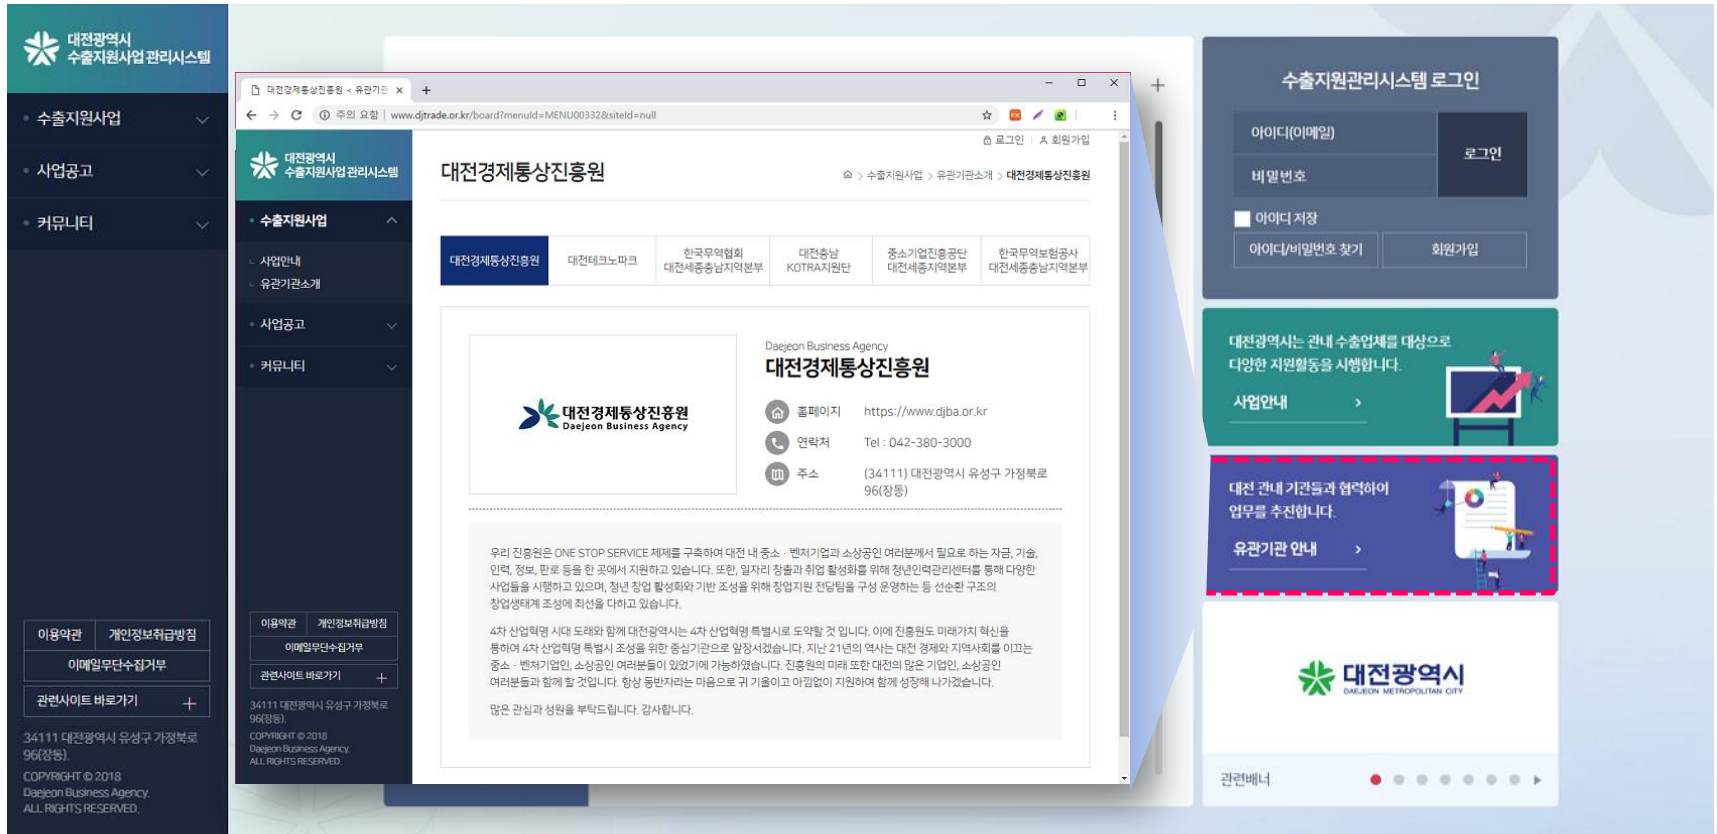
대전광역시
수출지원사업 관리시스템

수출지원사업
사업공고
커뮤니티

이용약관 개인정보취급방침
이메일무단수집거부
관련사이트 바로가기 +

34111 대전광역시 유성구 가정북로 96(장동).
COPYRIGHT © 2018
Daejeon Business Agency.
ALL RIGHTS RESERVED.

대전경제통상진흥원 < 유관기관 ×
주의 요함 | www.djtrade.or.kr/board?menuId=MENU00332&siteId=null

로그인 | 회원가입

대전광역시
수출지원사업 관리시스템

수출지원사업
사업안내
유관기관소개
사업공고
커뮤니티

이용약관 개인정보취급방침
이메일무단수집거부
관련사이트 바로가기 +
34111 대전광역시 유성구 가정북로 96(장동).
COPYRIGHT © 2018
Daejeon Business Agency.
ALL RIGHTS RESERVED.

대전경제통상진흥원
수출지원사업 > 유관기관소개 > 대전경제통상진흥원

| 대전경제통상진흥원 | 대전테크노파크 | 한국무역협회 대전세종충남지역본부 | 대전충남 KOTRA지원단 | 중소기업진흥공단 대전세종지역본부 | 한국무역보험공사 대전세종충남지역본부 |
|---|---|---|---|---|---|

대전경제통상진흥원
Daejeon Business Agency

Daejeon Business Agency
대전경제통상진흥원
홈페이지 https://www.djba.or.kr
연락처 Tel : 042-380-3000
주소 (34111) 대전광역시 유성구 가정북로 96(장동)

우리 진흥원은 ONE STOP SERVICE 체제를 구축하여 대전 내 중소 · 벤처기업과 소상공인 여러분께서 필요로 하는 자금, 기술, 인력, 정보, 판로 등을 한 곳에서 지원하고 있습니다. 또한, 일자리 창출과 취업 활성화를 위해 청년인력관리센터를 통해 다양한 사업들을 시행하고 있으며, 청년 창업 활성화와 기반 조성을 위해 창업지원 전담팀을 구성 운영하는 등 선순환 구조의 창업생태계 조성에 최선을 다하고 있습니다.

4차 산업혁명 시대 도래와 함께 대전광역시는 4차 산업혁명 특별시로 도약할 것 입니다. 이에 진흥원도 미래가치 혁신을 통해 4차 산업혁명 특별시 조성을 위한 중심기관으로 앞장서겠습니다. 지난 21년의 역사는 대전 경제와 지역사회를 이끄는 중소 · 벤처기업인, 소상공인 여러분들이 있었기에 가능하였습니다. 진흥원의 미래 또한 대전의 많은 기업인, 소상공인 여러분들과 함께 할 것입니다. 항상 동반자라는 마음으로 귀 기울이고 아낌없이 지원하여 함께 성장해 나가겠습니다.

많은 관심과 성원을 부탁드립니다. 감사합니다.

수출지원관리시스템 로그인
아이디(이메일)
비밀번호
로그인
아이디 저장
아이디/비밀번호 찾기 회원가입

대전광역시는 관내 수출업체를 대상으로 다양한 지원활동을 시행합니다.
사업안내 >

대전 관내 기관들과 협력하여 업무를 추진합니다.
유관기관 안내 >

대전광역시
DAEJEON METROPOLITAN CITY

관련배너